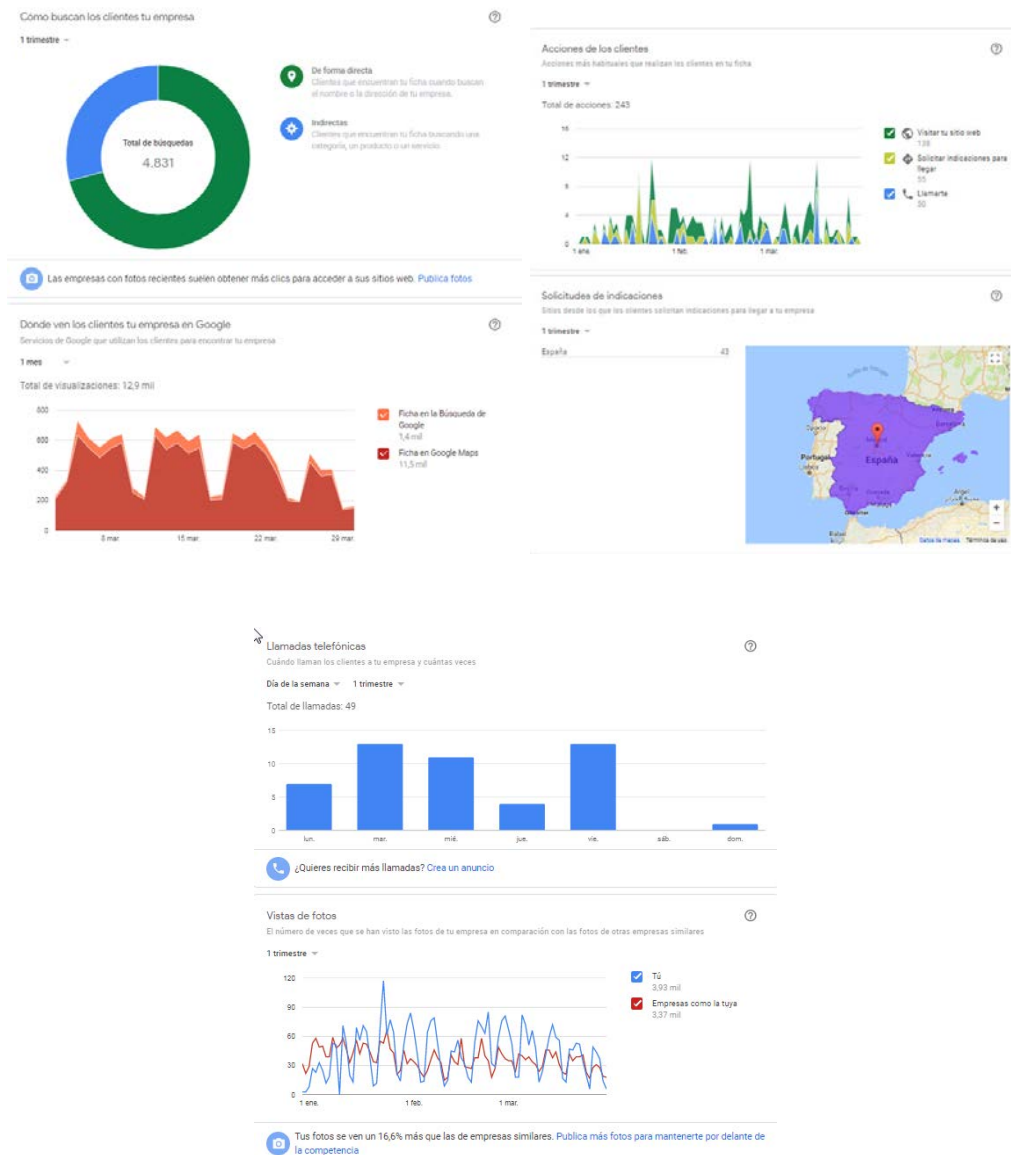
Cómo buscan los clientes tu empresa

1 trimestre

Total de búsquedas
4.831

De forma directa
Clientes que encuentran tu ficha cuando buscan el nombre o la dirección de tu empresa.

Indirectas
Clientes que encuentran tu ficha buscando una categoría, un producto o un servicio.

Las empresas con fotos recientes suelen obtener más clics para acceder a sus sitios web. Publica fotos

Donde ven los clientes tu empresa en Google
Servicios de Google que utilizan los clientes para encontrar tu empresa

1 mes

Total de visualizaciones: 12,9 mil

800
600
400
200
0
8 mar.
15 mar.
22 mar.
29 mar.

Ficha en la Búsqueda de Google
1,4 mil

Ficha en Google Maps
11,5 mil

Acciones de los clientes
Acciones más habituales que realizan los clientes en tu ficha

1 trimestre

Total de acciones: 243

16
12
8
4
0
1 ene.
1 feb.
1 mar.

Visitar tu sitio web
138

Solicitar indicaciones para llegar
55

Llamarte
50

Solicitudes de indicaciones
Sitios desde los que los clientes solicitan indicaciones para llegar a tu empresa

1 trimestre

España 43

Portugal
Oporto
Lisboa
España
Valencia
Barcelona
Andorra
Sevilla
Argel
Rabat
Datos de mapas
Términos de uso

Llamadas telefónicas
Cuándo llaman los clientes a tu empresa y cuántas veces

Día de la semana
1 trimestre

Total de llamadas: 49

15
10
5
0
lun.
mar.
mié.
jue.
vie.
sáb.
dom.

¿Quieres recibir más llamadas? Crea un anuncio

Vistas de fotos
El número de veces que se han visto las fotos de tu empresa en comparación con las fotos de otras empresas similares

1 trimestre

120
90
60
30
0
1 ene.
1 feb.
1 mar.

Tú
3,93 mil

Empresas como la tuya
3,37 mil

Tus fotos se ven un 16,6% más que las de empresas similares. Publica más fotos para mantenerte por delante de la competencia